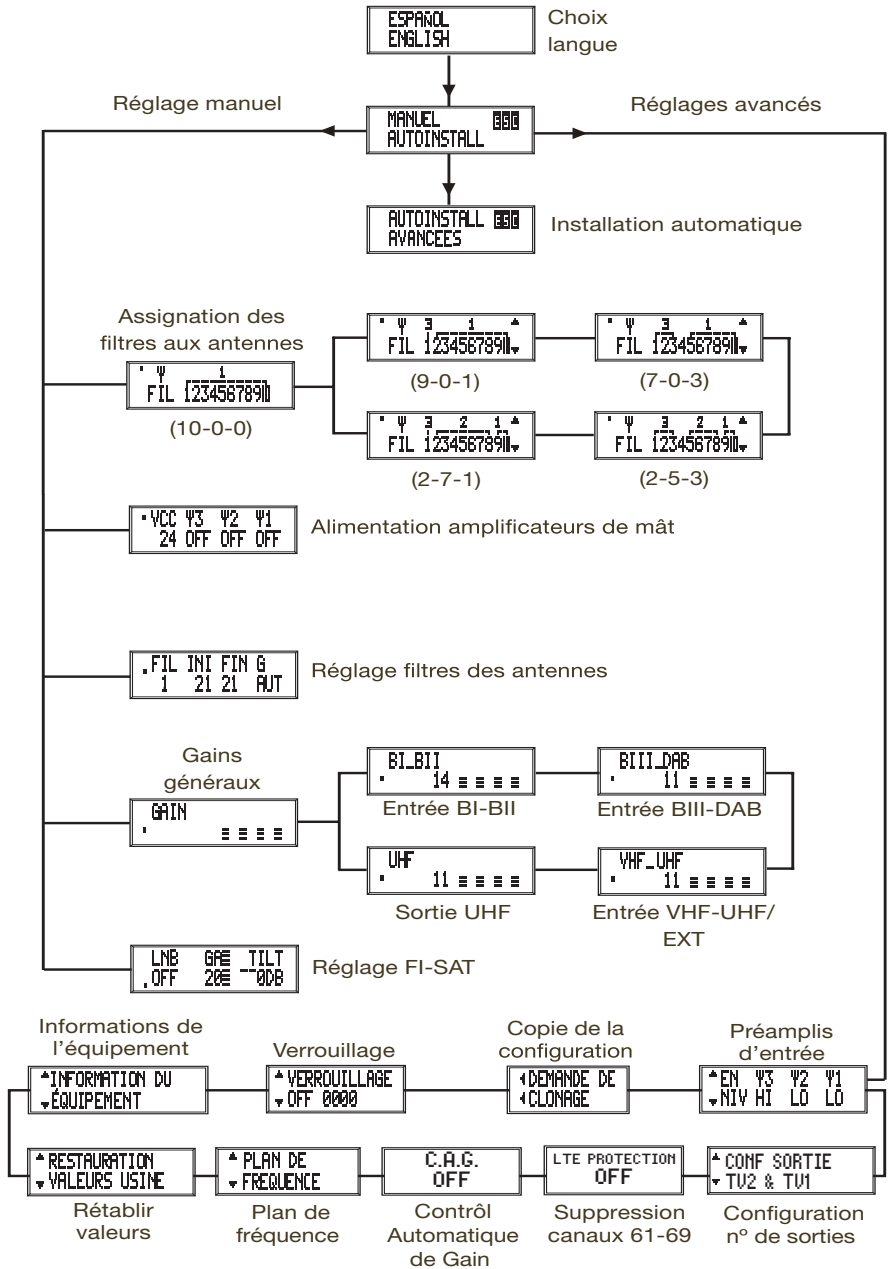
ESPAÑOL
ENGLISH

Choix langue

Réglage manuel

MANUEL ESC
AUTOINSTALL

Réglages avancés

AUTOINSTALL ESC
AVANCEES

Installation automatique

Assignation des filtres aux antennes

Ψ 1
FIL 123456789 10

(10-0-0)

Ψ 3 1
FIL 123456789 10

(9-0-1)

Ψ 3 1
FIL 123456789 10

(7-0-3)

Ψ 3 2 1
FIL 123456789 10

(2-7-1)

Ψ 3 2 1
FIL 123456789 10

(2-5-3)

VCC Ψ3 Ψ2 Ψ1
24 OFF OFF OFF

Alimentation amplificateurs de mât

FIL INI FIN G
1 21 21 AUT

Réglage filtres des antennes

Gains généraux

GAIN

BI_BII
14

Entrée BI-BII

BIII_DAB
11

Entrée BIII-DAB

UHF
11

Sortie UHF

VHF_UHF
11

Entrée VHF-UHF/ EXT

LNB GAIN TILT
OFF 20 0DB

Réglage FI-SAT

Informations de l'équipement

INFORMATION DU
ÉQUIPEMENT

Verrouillage

VERROUILLAGE
OFF 0000

Copie de la configuration

DEMANDE DE
CLONAGE

Préamplis d'entrée

EN Ψ3 Ψ2 Ψ1
NIV HI LO LO

RESTAURATION
VALEURS USINE

Rétablir valeurs

PLAN DE
FREQUENCE

Plan de fréquence

C.A.G.
OFF

Contrôl Automatique de Gain

LTE PROTECTION
OFF

Suppression canaux 61-69

CONF SORTIE
TV2 & TV1

Configuration nº de sorties